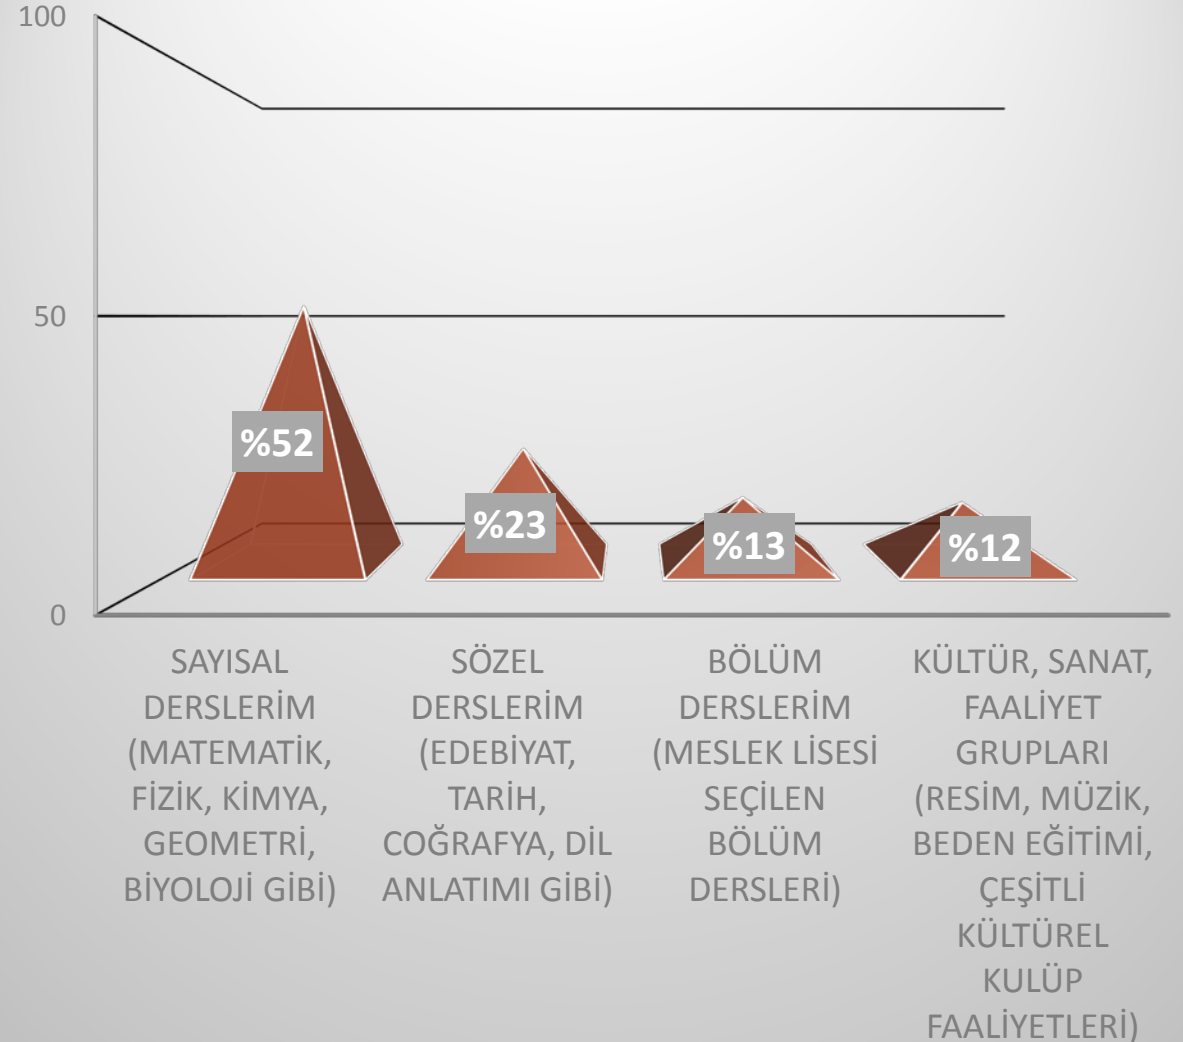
100

50

0

%52

%23

%13

%12

SAYISAL DERSLERİM (MATEMATİK, FİZİK, KİMYA, GEOMETRİ, BİYOLOJİ GİBİ)

SÖZEL DERSLERİM (EDEBİYAT, TARİH, COĞRAFYA, DİL ANLATIMI GİBİ)

BÖLÜM DERSLERİM (MESLEK LİSESİ SEÇİLEN BÖLÜM DERSLERİ)

KÜLTÜR, SANAT, FAALİYET GRUPLARI (RESİM, MÜZİK, BEDEN EĞİTİMİ, ÇEŞİTLİ KÜLTÜREL KULÜP FAALİYETLERİ)